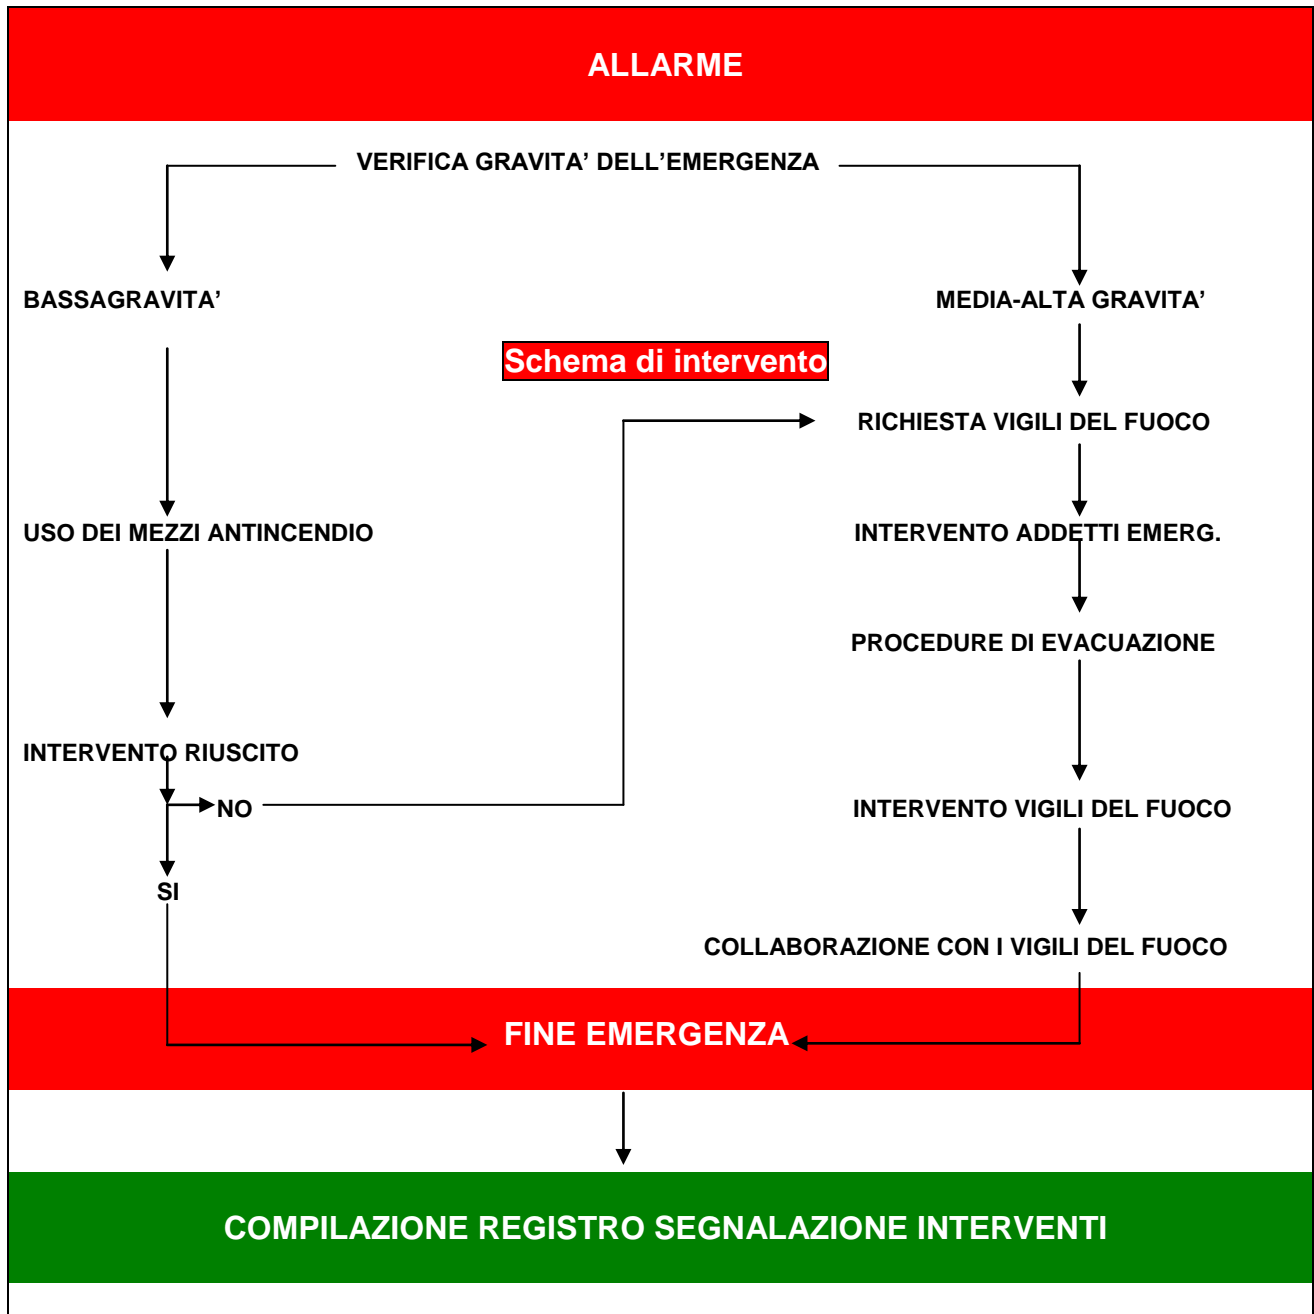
ALLARME

VERIFICA GRAVITA' DELL'EMERGENZA

BASSAGRAVITA'

MEDIA-ALTA GRAVITA'

Schema di intervento

RICHIESTA VIGILI DEL FUOCO

USO DEI MEZZI ANTINCENDIO

INTERVENTO ADDETTI EMERG.

PROCEDURE DI EVACUAZIONE

INTERVENTO RIUSCITO

NO

INTERVENTO VIGILI DEL FUOCO

SI

COLLABORAZIONE CON I VIGILI DEL FUOCO

FINE EMERGENZA

COMPILAZIONE REGISTRO SEGNALAZIONE INTERVENTI